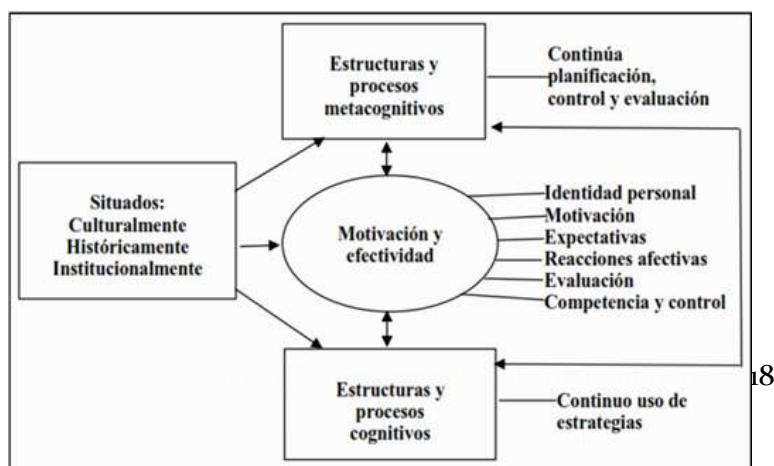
Estructuras y procesos metacognitivos

Continúa planificación, control y evaluación

Situados: Culturalmente Históricamente Institucionalmente

Motivación y efectividad

Identidad personal
Motivación
Expectativas
Reacciones afectivas
Evaluación
Competencia y control

Estructuras y procesos cognitivos

Continuo uso de estrategias

18